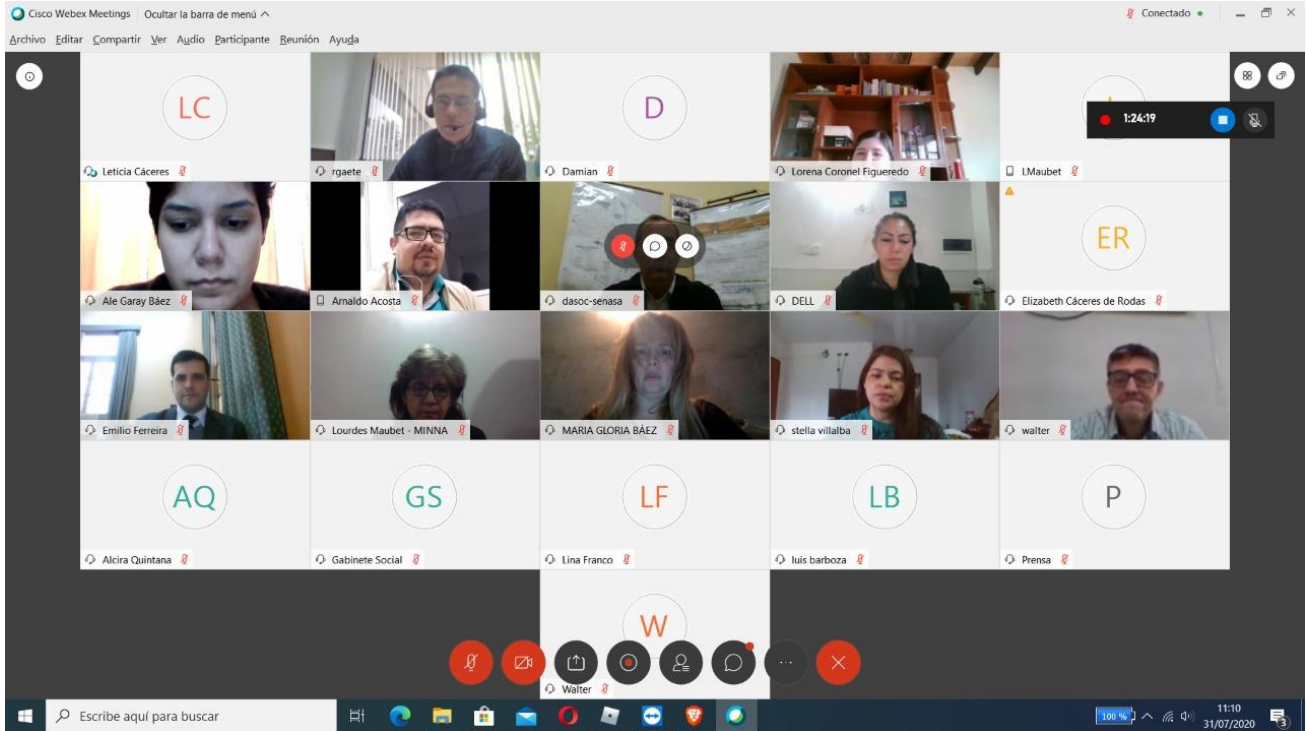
Cisco Webex Meetings Ocultar la barra de menú ^

Conectado

Archivo Editar Compartir Ver Audio Participante Reunión Ayuda

LC

Leticia Cáceres

rgaete

D

Damian

Lorena Coronel Figueredo

LMaubet

1:24:19

Ale Garay Báez

Arnaldo Acosta

dasoc-senasa

DELL

ER

Elizabeth Cáceres de Rodas

Emilio Ferreira

Lourdes Maubet - MINNA

MARIA GLORIA BÁEZ

stella villalba

walter

AQ

Alcira Quintana

GS

Gabinete Social

LF

Lina Franco

LB

luis barboza

P

Prensa

W

Walter

Escribe aquí para buscar

100 %

11:10
31/07/2020

3